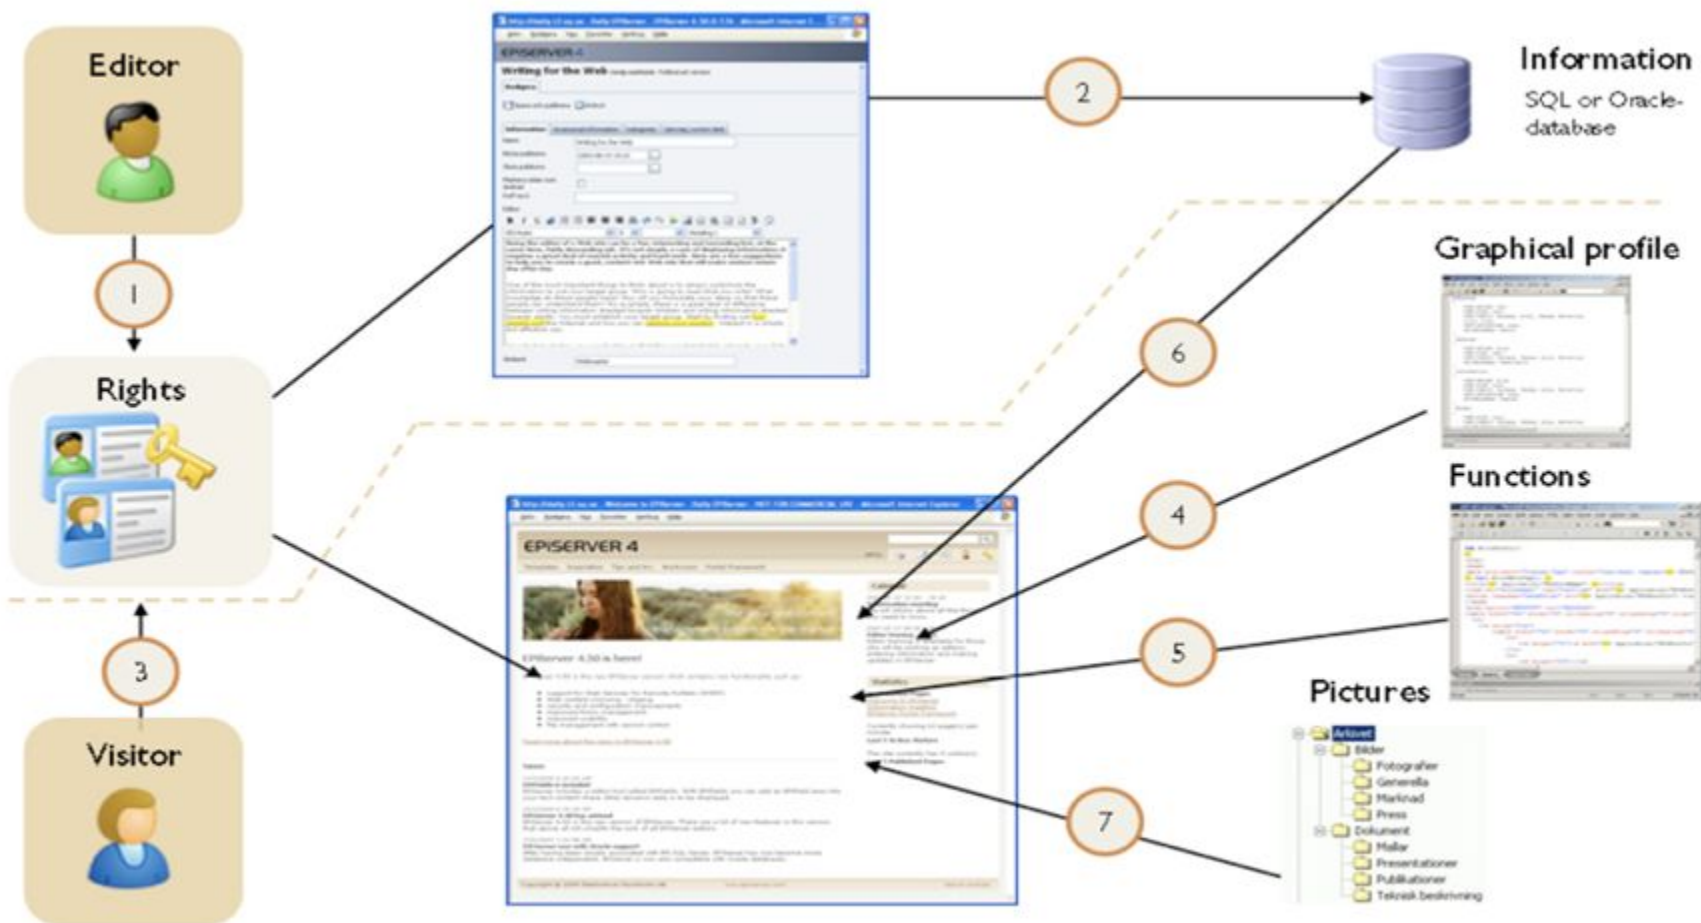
Editor

1

Rights

3

Visitor

EPISERVER 4

Writing for the Web

2

Information

SQL or Oracle-database

Graphical profile

6

4

Functions

5

EPISERVER 4

EPiServer 4.50 is here!

Pictures

7

Arkivet
Bilder
Fotografier
Generella
Marknad
Press
Dokument
Mallar
Presentationer
Publikationer
Teknisk beskrivning